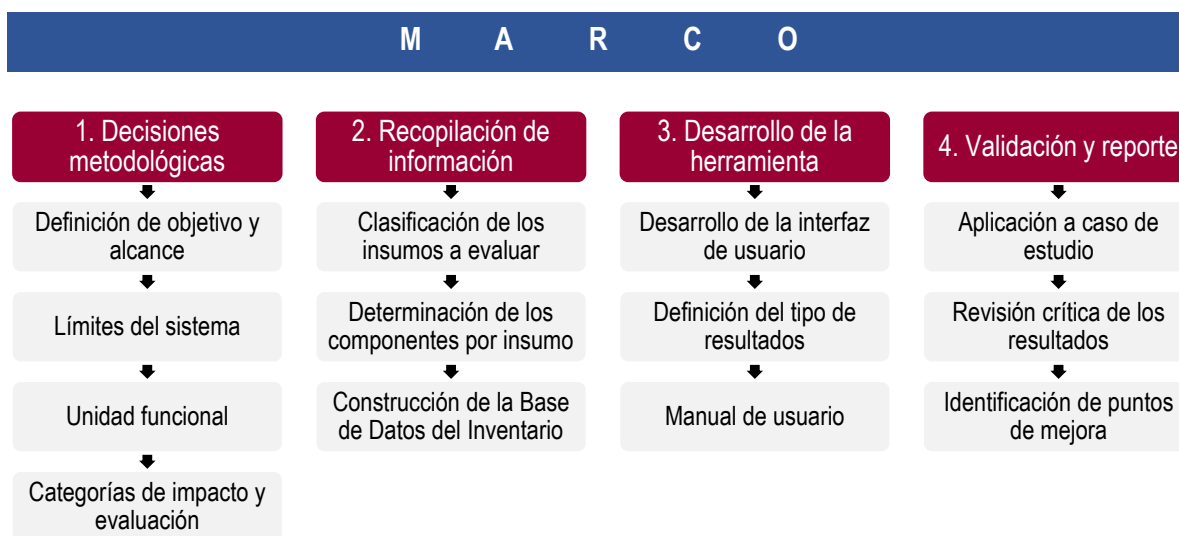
M A R C O

1. Decisiones metodológicas

Definición de objetivo y alcance

Límites del sistema

Unidad funcional

Categorías de impacto y evaluación

2. Recopilación de información

Clasificación de los insumos a evaluar

Determinación de los componentes por insumo

Construcción de la Base de Datos del Inventario

3. Desarrollo de la herramienta

Desarrollo de la interfaz de usuario

Definición del tipo de resultados

Manual de usuario

4. Validación y reporte

Aplicación a caso de estudio

Revisión crítica de los resultados

Identificación de puntos de mejora